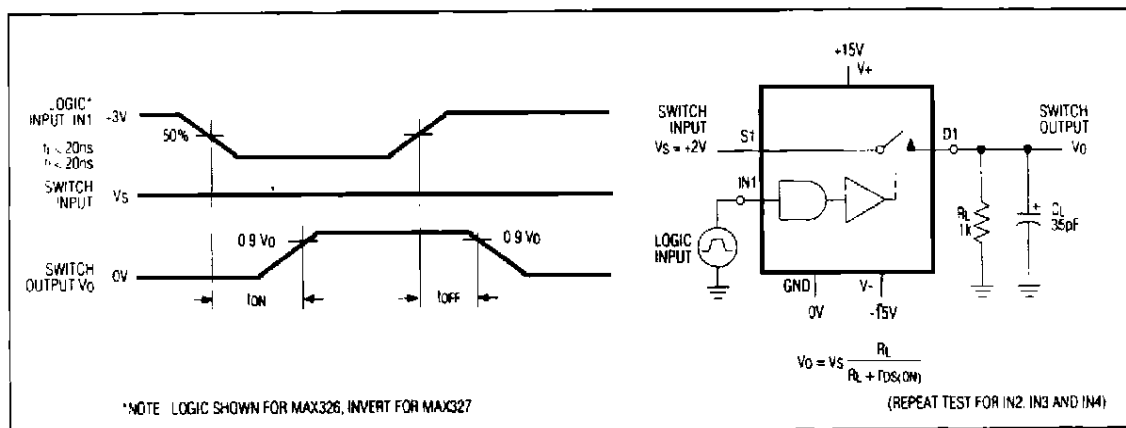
LOGIC* INPUT IN1 -3V
50%
$t_r < 20ns$
$t_f < 20ns$
SWITCH INPUT Vs
0.9 Vo
0.9 Vo
SWITCH OUTPUT Vo 0V
tON
tOFF

+15V
V+
SWITCH INPUT
Vs = +2V
S1
D1
SWITCH OUTPUT
Vo
IN1
LOGIC INPUT
RL 1k
CL 35pF
GND
0V
V-
-15V

$V_O = V_S \frac{R_L}{R_L + r_{DS(ON)}}$

*NOTE LOGIC SHOWN FOR MAX326, INVERT FOR MAX327

(REPEAT TEST FOR IN2, IN3 AND IN4)